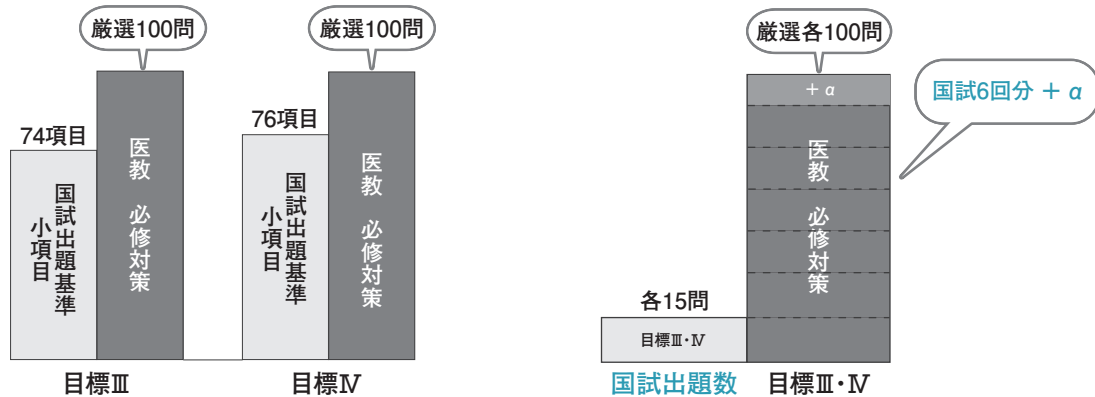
厳選100問

74項目

国試出題基準 小項目

医教 必修対策

目標Ⅲ

厳選100問

76項目

国試出題基準 小項目

医教 必修対策

目標Ⅳ

厳選各100問

＋α

国試6回分 ＋α

医教 必修対策

各15問

目標Ⅲ・Ⅳ

国試出題数

目標Ⅲ・Ⅳ